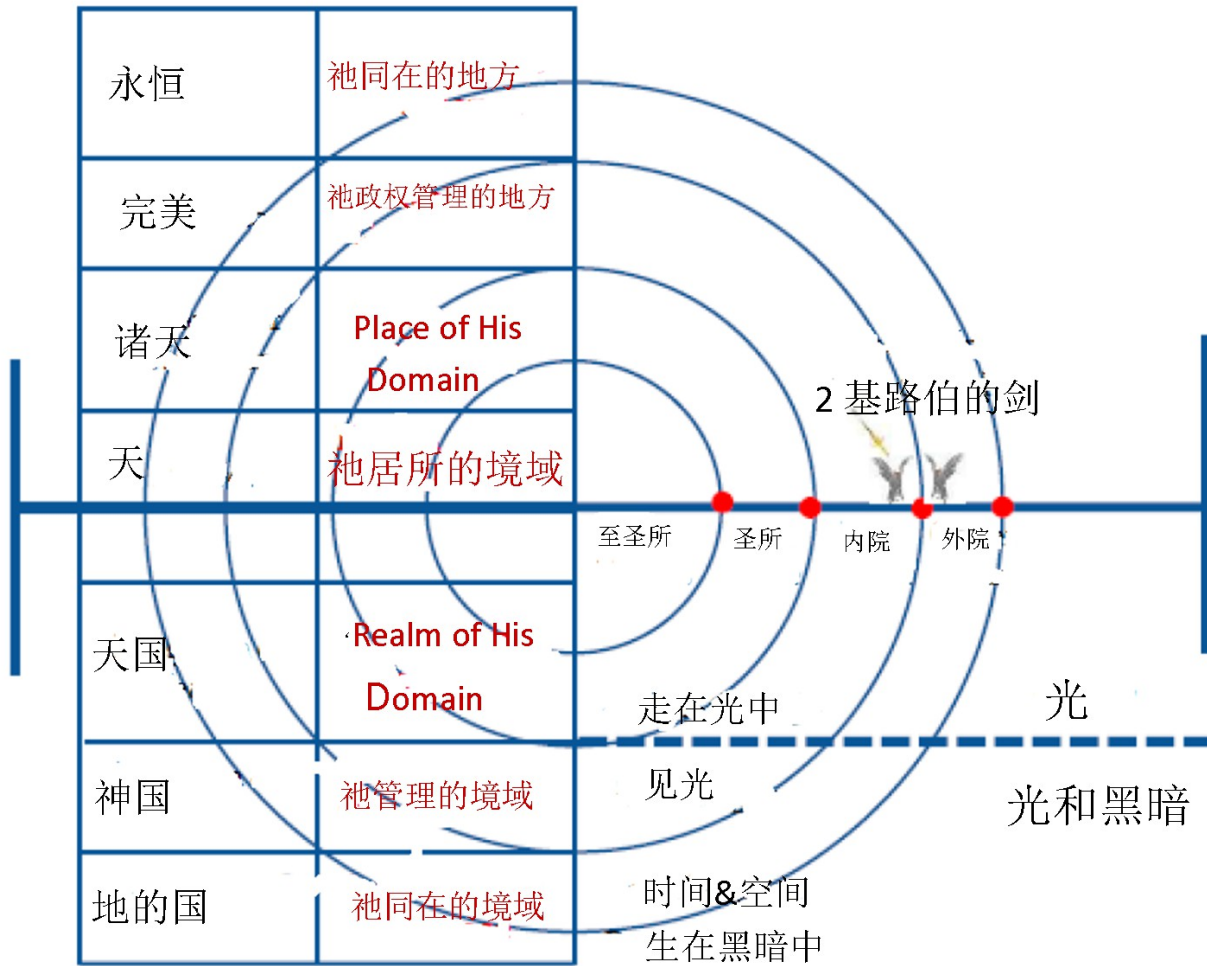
| | |
|---|---|
| 永恒 | 祂同在的地方 |
| 完美 | 祂政权管理的地方 |
| 诸天 | Place of His Domain |
| 天 | 祂居所的境域 |
| | |
| 天国 | Realm of His Domain |
| 神国 | 祂管理的境域 |
| 地的国 | 祂同在的境域 |

2 基路伯的剑

至圣所 圣所 内院 外院

走在光中

光

见光

光和黑暗

时间&空间
生在黑暗中